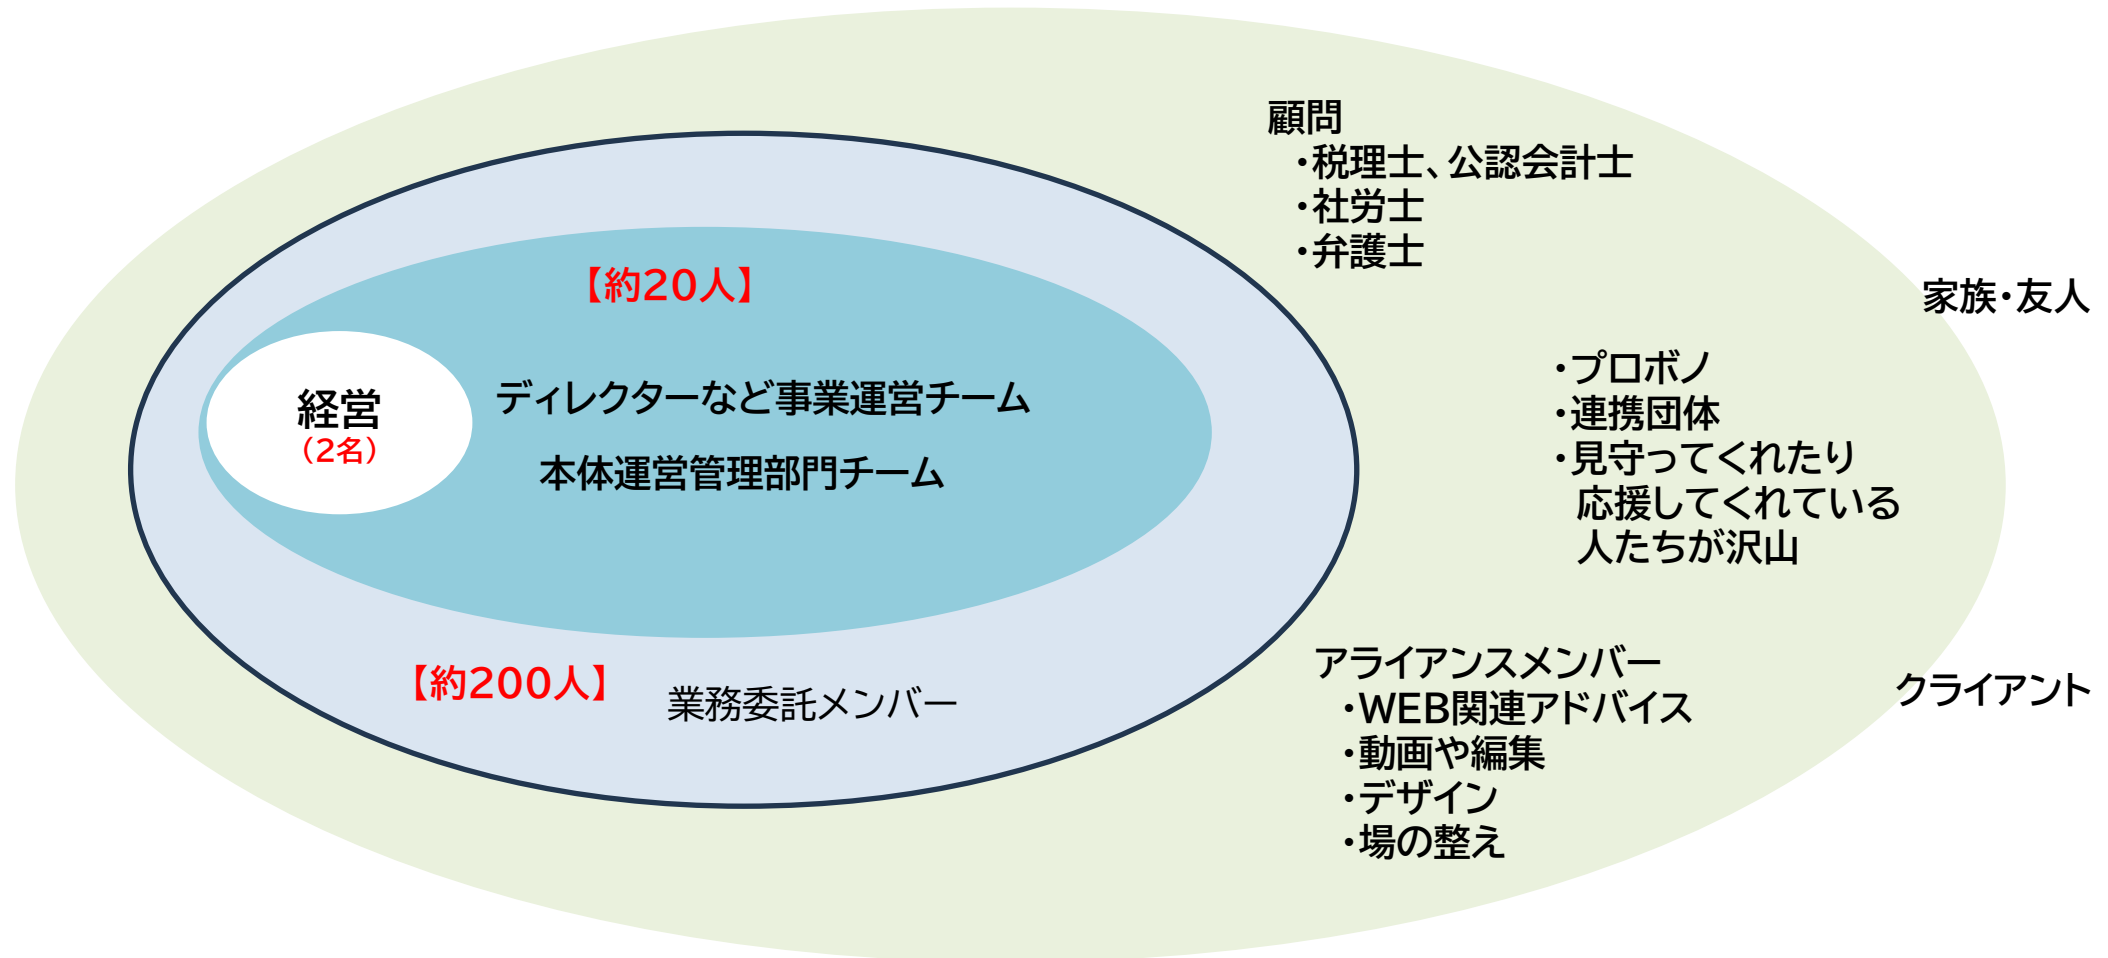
顧問
・税理士、公認会計士
・社労士
・弁護士

家族・友人

【約20人】

経営
（2名）

ディレクターなど事業運営チーム

本体運営管理部門チーム

・プロボノ
・連携団体
・見守ってくれたり応援してくれている人たちが沢山

アライアンスメンバー
・WEB関連アドバイス
・動画や編集
・デザイン
・場の整え

クライアント

【約200人】 業務委託メンバー